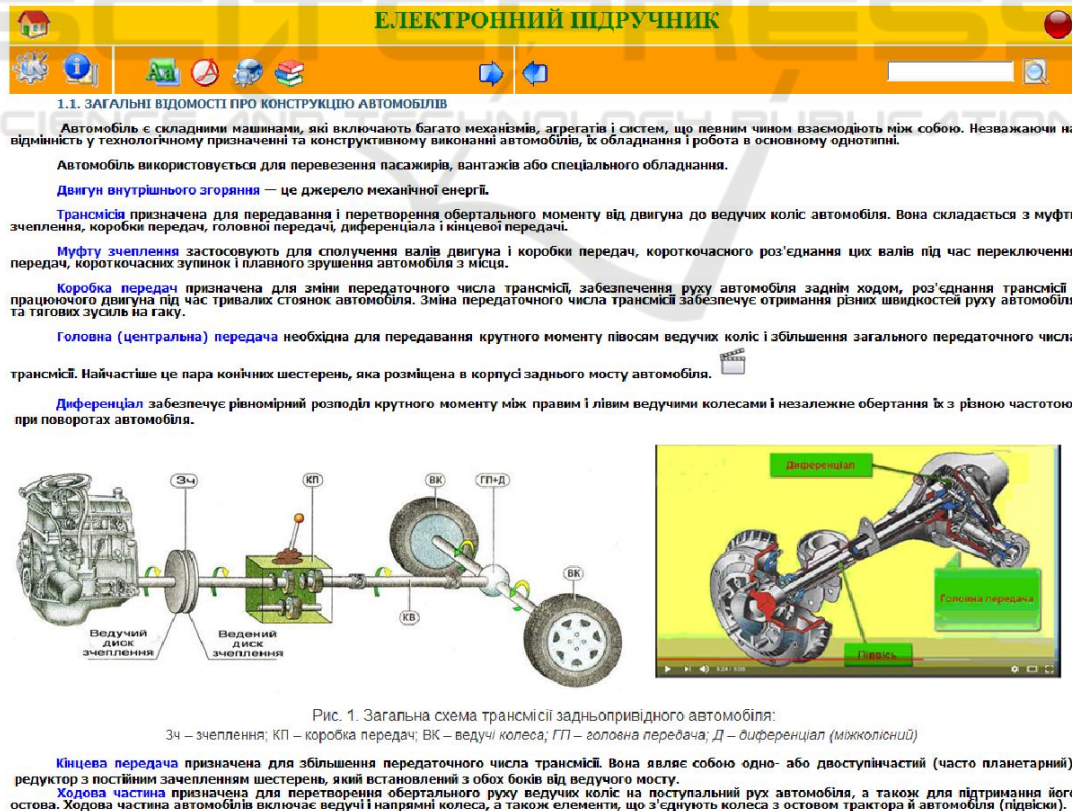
ЕЛЕКТРОННИЙ ПІДРУЧНИК

1.1. ЗАГАЛЬНІ ВІДОМОСТІ ПРО КОНСТРУКЦІЮ АВТОМОБІЛІВ

Автомобіль є складними машинами, які включають багато механізмів, агрегатів і систем, що певним чином взаємодіють між собою. Незважаючи на відмінність у технологічному призначенні та конструктивному виконанні автомобілів, їх обладнання і робота в основному однотипні.

Автомобіль використовується для перевезення пасажирів, вантажів або спеціального обладнання.

Двигун внутрішнього згоряння — це джерело механічної енергії.

Трансмісія призначена для передавання і перетворення обертального моменту від двигуна до ведучих коліс автомобіля. Вона складається з муфти зчеплення, коробки передач, головної передачі, диференціала і кінцевої передачі.

Муфту зчеплення застосовують для сполучення валів двигуна і коробки передач, короткочасного роз'єднання цих валів під час переключення передач, короткочасних зупинок і плавного зрушення автомобіля з місця.

Коробка передач призначена для зміни передаточного числа трансмісії, забезпечення руху автомобіля заднім ходом, роз'єднання трансмісії і працюючого двигуна під час тривалих стоянок автомобіля. Зміна передаточного числа трансмісії забезпечує отримання різних швидкостей руху автомобіля та тягових зусиль на гаку.

Головна (центральна) передача необхідна для передавання крутного моменту півосям ведучих коліс і збільшення загального передаточного числа трансмісії. Найчастіше це пара конічних шестерень, яка розміщена в корпусі заднього мосту автомобіля.

Диференціал забезпечує рівномірний розподіл крутного моменту між правим і лівим ведучими колесами і незалежне обертання їх з різною частотою при поворотах автомобіля.

Зч
КП
ВК
ГП+Д
ВК
КВ
Ведучий диск зчеплення
Ведений диск зчеплення

Диференціал
Головна передача
Піввісь
5:24 / 8:08

Рис. 1. Загальна схема трансмісії задньопривідного автомобіля:
Зч – зчеплення; КП – коробка передач; ВК – ведучі колеса; ГП – головна передача; Д – диференціал (міжколісний)

Кінцева передача призначена для збільшення передаточного числа трансмісії. Вона являє собою одно- або двоступінчастий (часто планетарний) редуктор з постійним зачепленням шестерень, який встановлений з обох боків від ведучого мосту.

Ходова частина призначена для перетворення обертального руху ведучих коліс на поступальний рух автомобіля, а також для підтримання його остова. Ходова частина автомобілів включає ведучі і напрямні колеса, а також елементи, що з'єднують колеса з остовом трактора й автомобіля (підвіски).